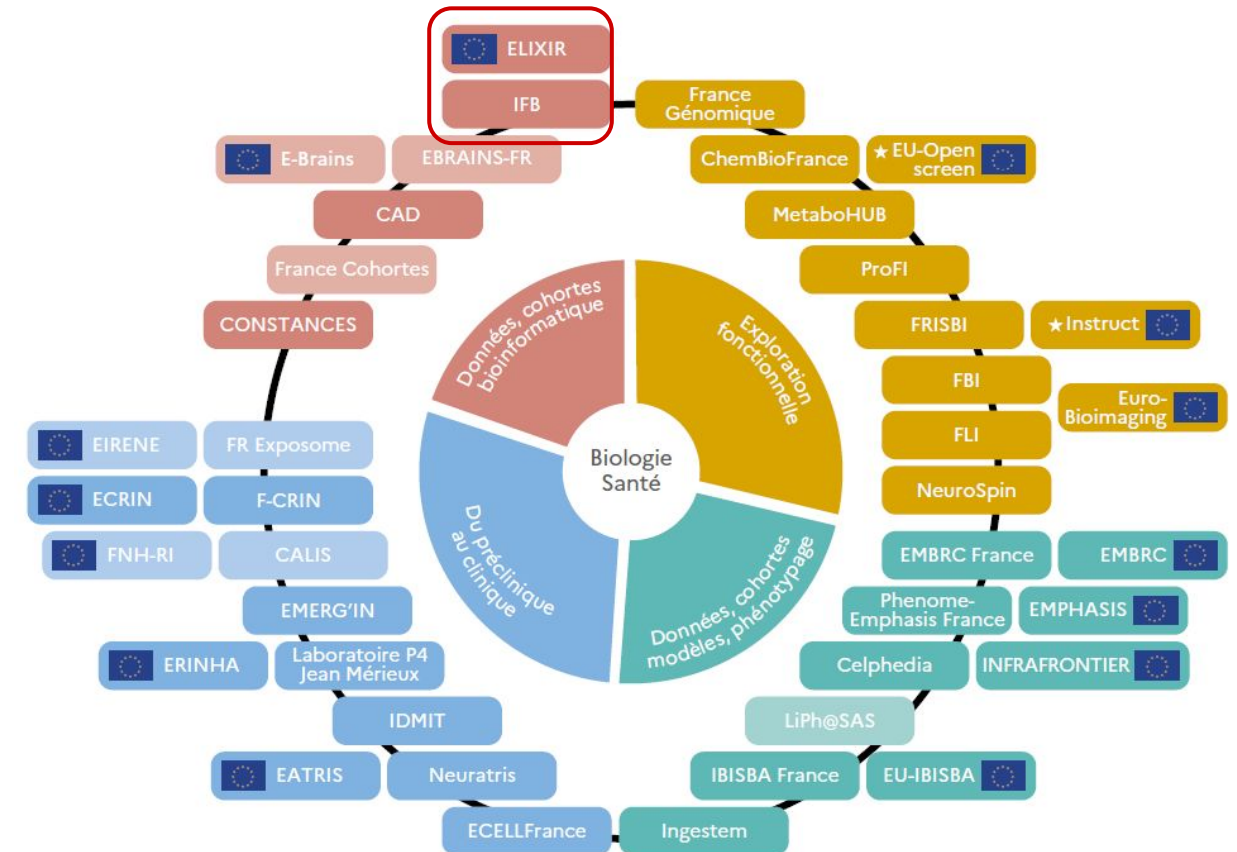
ELIXIR
IFB

France Génomique
ChemBioFrance
★EU-Open screen
MetaboHUB
ProFI
FRISBI
★Instruct
FBI
Euro-Bioimaging
FLI
NeuroSpin
EMBRC France
EMBRC
Phenome-Emphasis France
EMPHASIS
Celphedia
INFRAFRONTIER
LiPh@SAS
IBISBA France
EU-IBISBA
Ingestem
ECELLFrance
Neuratris
EATRIS
IDMIT
Laboratoire P4 Jean Mérieux
ERINHA
EMERG'IN
CALIS
FNH-RI
F-CRIN
ECRIN
FR Exposome
EIRENE
CONSTANCES
France Cohortes
CAD
EBRAINS-FR
E-Brains

Données, cohortes bioinformatique
Exploration fonctionnelle
Données, cohortes modèles, phénotypage
Du préclinique au clinique

Biologie Santé